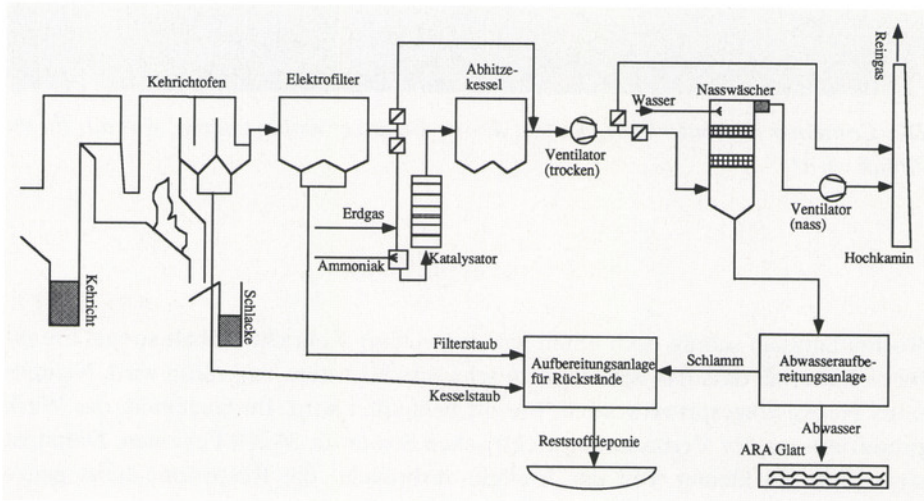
Kehrichtofen

Elektrofilter

Abhitzekessel

Reingas

Wasser

Nasswäscher

Ventilator (trocken)

Erdgas

Ammoniak

Katalysator

Ventilator (nass)

Hochkamin

Kehricht

Schlacke

Filterstaub

Kesselstaub

Aufbereitungsanlage für Rückstände

Schlamm

Abwasseraufbereitungsanlage

Abwasser

Reststoffdeponie

ARA Glatt